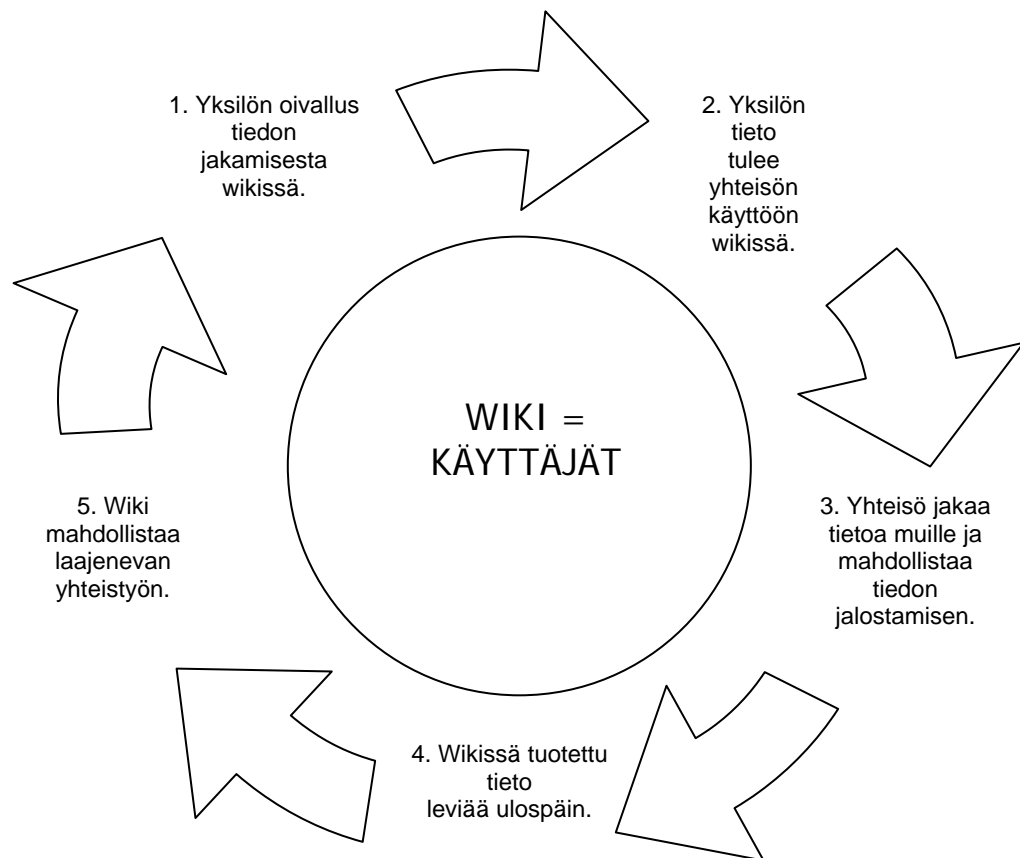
1. Yksilön oivallus tiedon jakamisesta wikissä.

2. Yksilön tieto tulee yhteisön käyttöön wikissä.

WIKI = KÄYTTÄJÄT

3. Yhteisö jakaa tietoa muille ja mahdollistaa tiedon jalostamisen.

4. Wikissä tuotettu tieto leviää ulospäin.

5. Wiki mahdollistaa laajenevan yhteistyön.